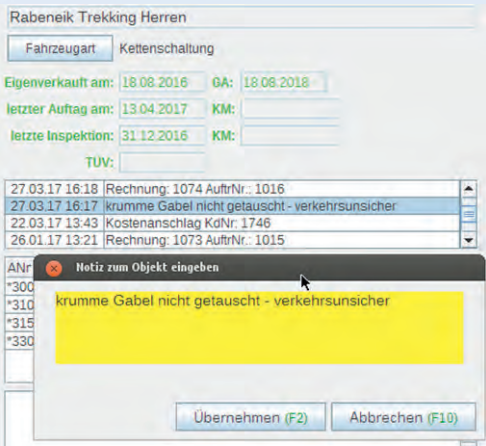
Rabeneik Trekking Herren

Fahrzeugart Kettenschaltung

Eigenverkauft am: 18.08.2016 GA: 18.08.2018

letzter Auftag am: 13.04.2017 KM:

letzte Inspektion: 31.12.2016 KM:

TÜV:

27.03.17 16:18 Rechnung: 1074 AuftrNr.: 1016
27.03.17 16:17 krumme Gabel nicht getauscht - verkehrsunsicher
22.03.17 13:43 Kostenanschlag KdNr: 1746
26.01.17 13:21 Rechnung: 1073 AuftrNr.: 1015

ANr
*300
*310
*315
*330

Notiz zum Objekt eingeben

krumme Gabel nicht getauscht - verkehrsunsicher

Übernehmen (F2) Abbrechen (F10)